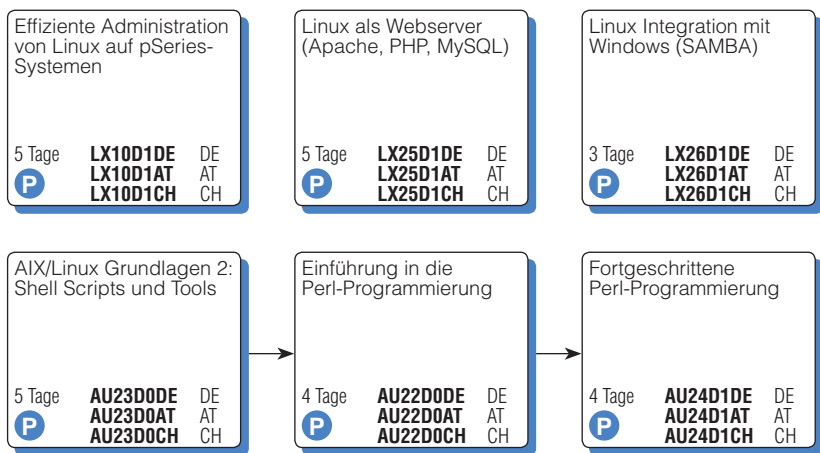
Effiziente Administration von Linux auf pSeries-Systemen

5 Tage
P
LX10D1DE DE
LX10D1AT AT
LX10D1CH CH

Linux als Webserver (Apache, PHP, MySQL)

5 Tage
P
LX25D1DE DE
LX25D1AT AT
LX25D1CH CH

Linux Integration mit Windows (SAMBA)

3 Tage
P
LX26D1DE DE
LX26D1AT AT
LX26D1CH CH

AIX/Linux Grundlagen 2: Shell Scripts und Tools

5 Tage
P
AU23D0DE DE
AU23D0AT AT
AU23D0CH CH

Einführung in die Perl-Programmierung

4 Tage
P
AU22D0DE DE
AU22D0AT AT
AU22D0CH CH

Fortgeschrittene Perl-Programmierung

4 Tage
P
AU24D1DE DE
AU24D1AT AT
AU24D1CH CH